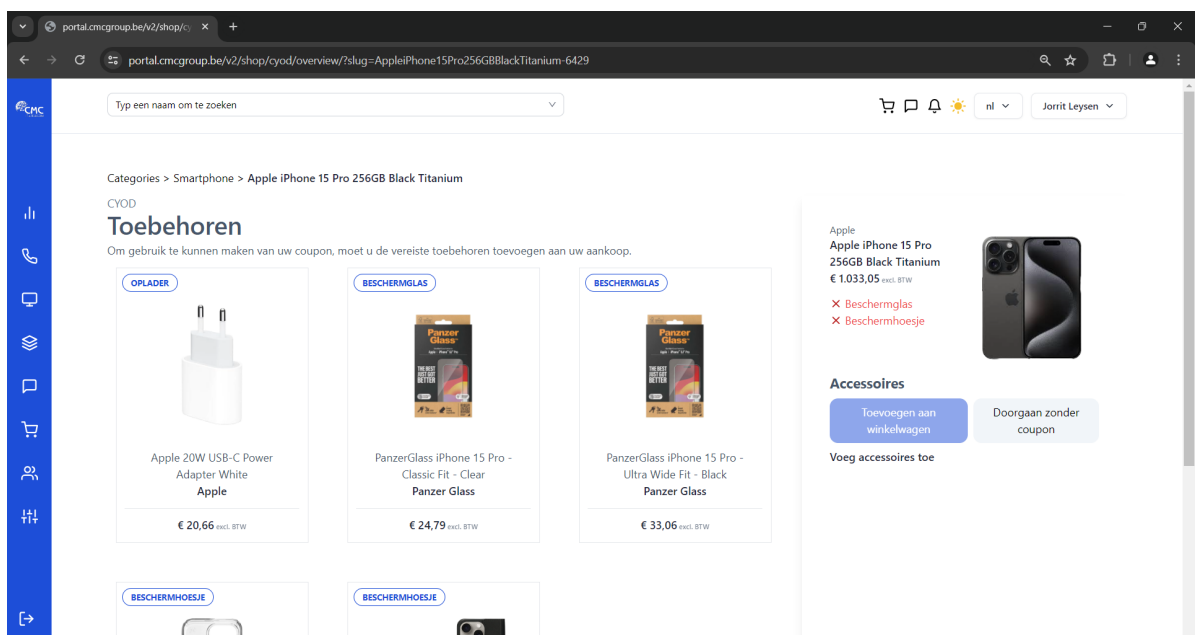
portal.cmcgroup.be/v2/shop/c

portal.cmcgroup.be/v2/shop/cyod/overview/?slug=AppleiPhone15Pro256GBBlackTitanium-6429

CMC

Typ een naam om te zoeken

nl

Jorrit Leysen

Categories > Smartphone > Apple iPhone 15 Pro 256GB Black Titanium

CYOD

Toebehoren

Om gebruik te kunnen maken van uw coupon, moet u de vereiste toebehoren toevoegen aan uw aankoop.

OPLADER

Apple 20W USB-C Power Adapter White
Apple

€ 20,66 excl. BTW

BESCHERMGLAS

PanzerGlass iPhone 15 Pro - Classic Fit - Clear
Panzer Glass

€ 24,79 excl. BTW

BESCHERMGLAS

PanzerGlass iPhone 15 Pro - Ultra Wide Fit - Black
Panzer Glass

€ 33,06 excl. BTW

BESCHERMHOESJE

BESCHERMHOESJE

Apple
Apple iPhone 15 Pro 256GB Black Titanium
€ 1.033,05 excl. BTW

× Beschermglas
× Beschermhoesje

Accessoires

Toevoegen aan winkelwagen

Doorgaan zonder coupon

Voeg accessoires toe